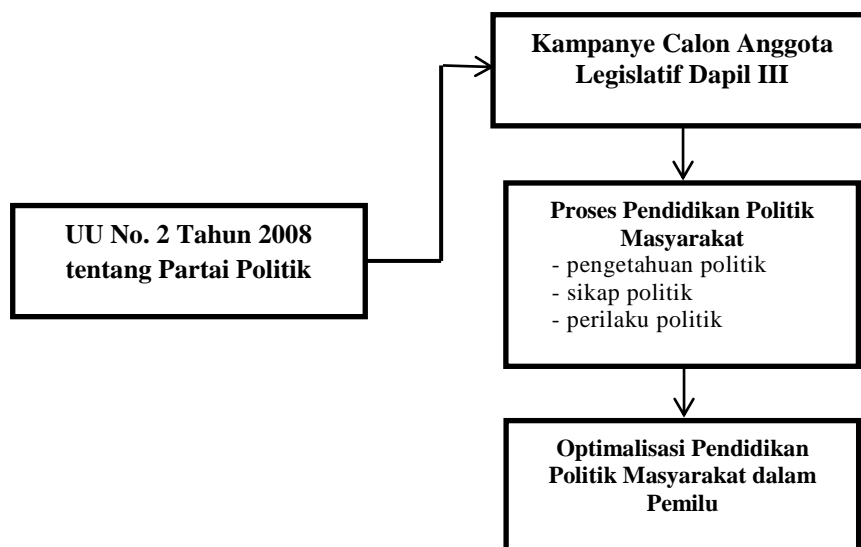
UU No. 2 Tahun 2008 tentang Partai Politik

Kampanye Calon Anggota Legislatif Dapil III

Proses Pendidikan Politik Masyarakat
- pengetahuan politik
- sikap politik
- perilaku politik

Optimalisasi Pendidikan Politik Masyarakat dalam Pemilu